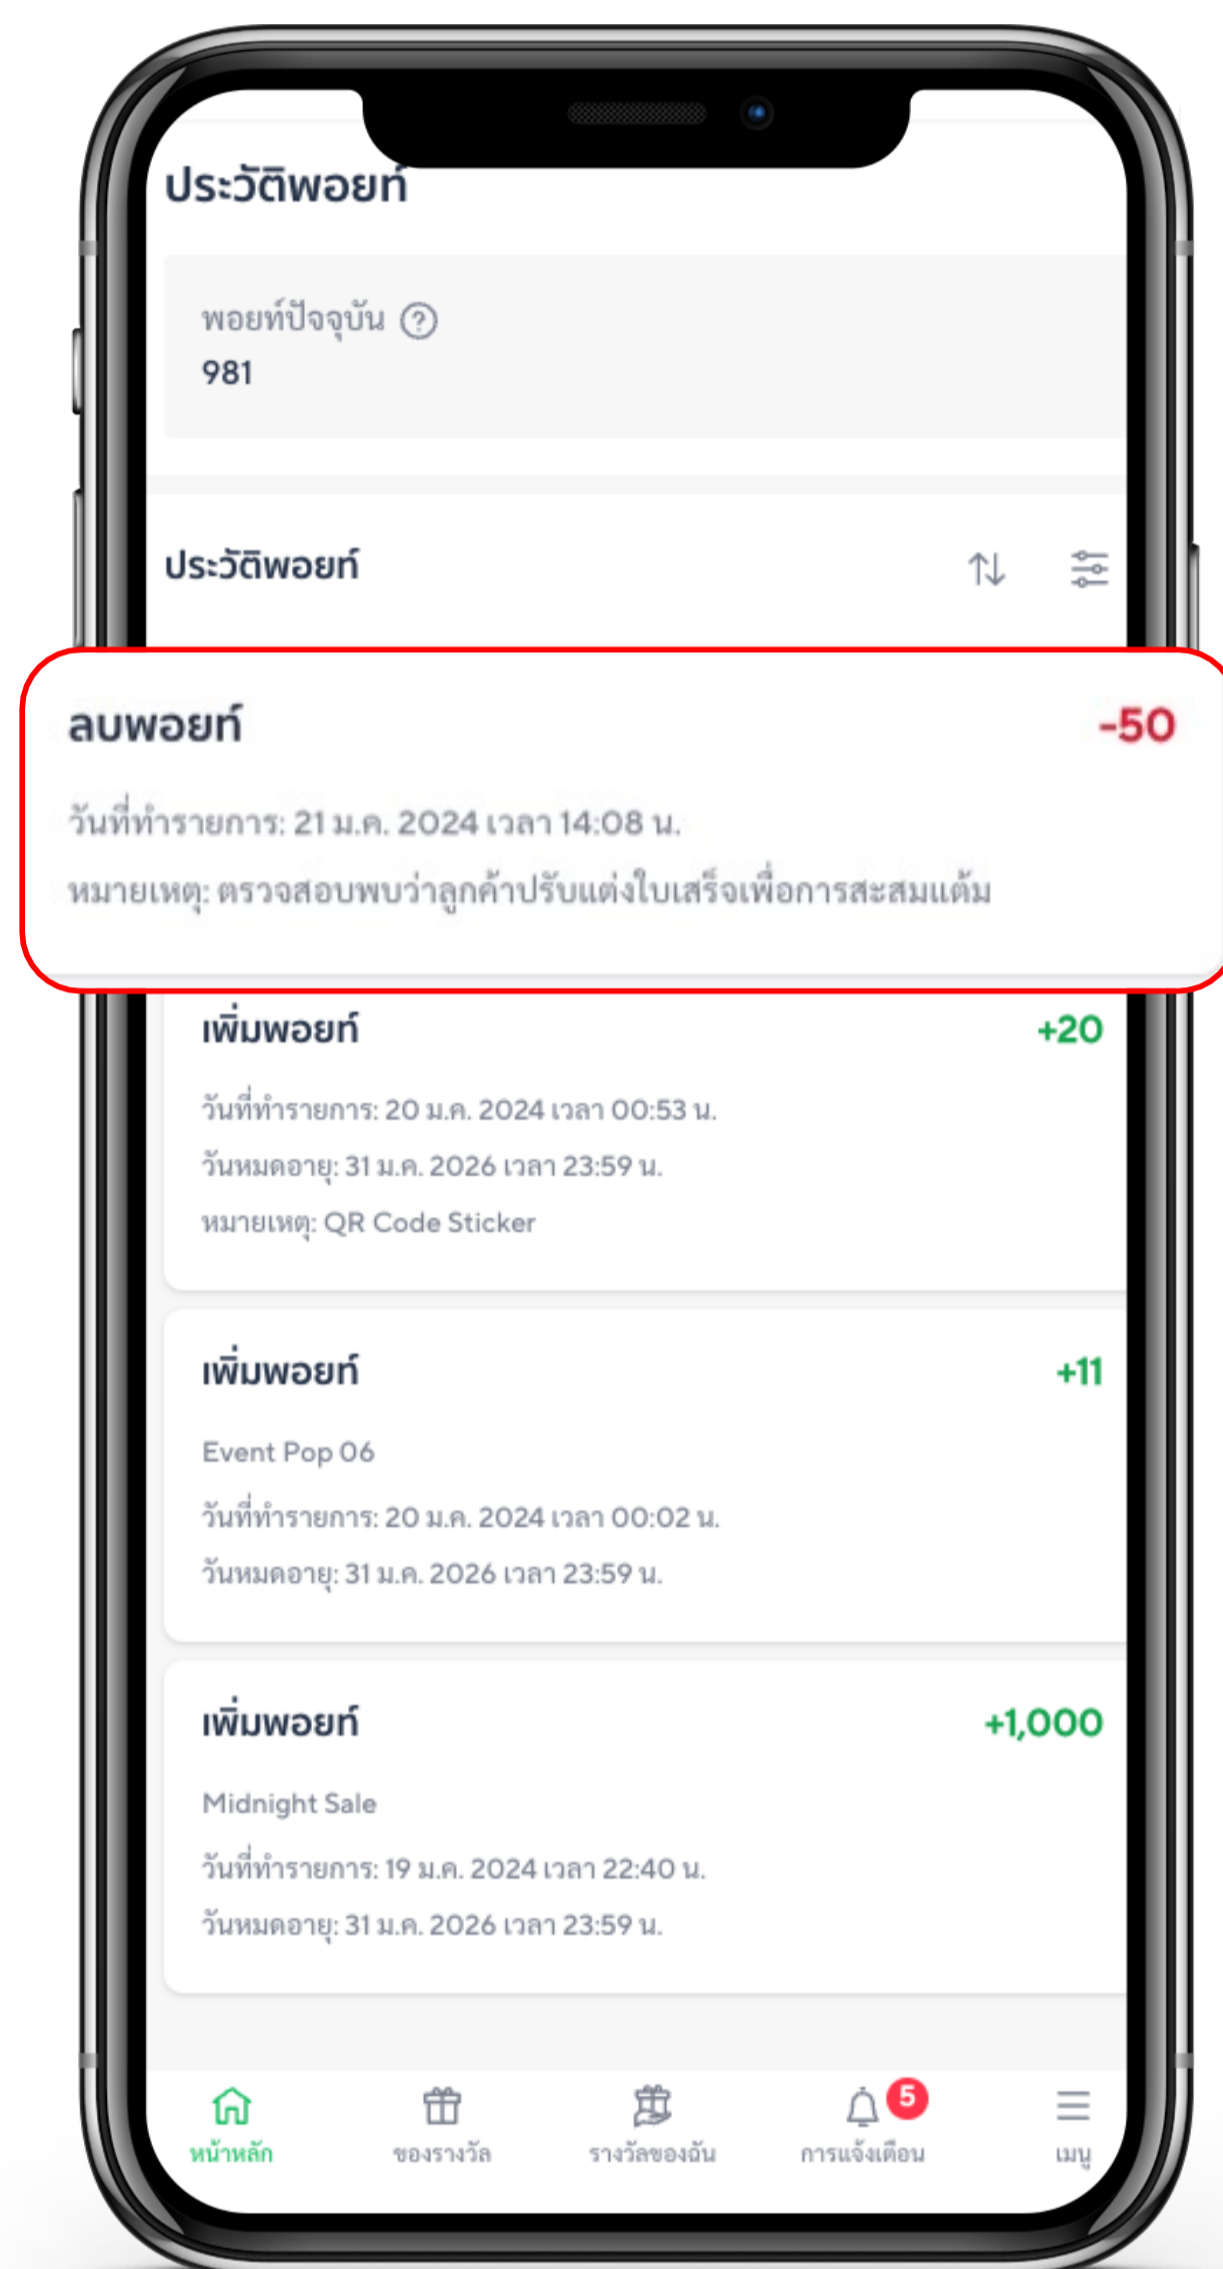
ประวัติพอยท์

พอยท์ปัจจุบัน ?
981

ประวัติพอยท์

ลบพอยท์ -50

วันที่ทำรายการ: 21 ม.ค. 2024 เวลา 14:08 น.

หมายเหตุ: ตรวจสอบพบว่าลูกค้าปรับแต่งใบเสร็จเพื่อการสะสมแต้ม

เพิ่มพอยท์ +20

วันที่ทำรายการ: 20 ม.ค. 2024 เวลา 00:53 น.

วันหมดอายุ: 31 ม.ค. 2026 เวลา 23:59 น.

หมายเหตุ: QR Code Sticker

เพิ่มพอยท์ +11

Event Pop 06

วันที่ทำรายการ: 20 ม.ค. 2024 เวลา 00:02 น.

วันหมดอายุ: 31 ม.ค. 2026 เวลา 23:59 น.

เพิ่มพอยท์ +1,000

Midnight Sale

วันที่ทำรายการ: 19 ม.ค. 2024 เวลา 22:40 น.

วันหมดอายุ: 31 ม.ค. 2026 เวลา 23:59 น.

หน้าหลัก ของรางวัล รางวัลของฉัน 5 การแจ้งเตือน เมนู